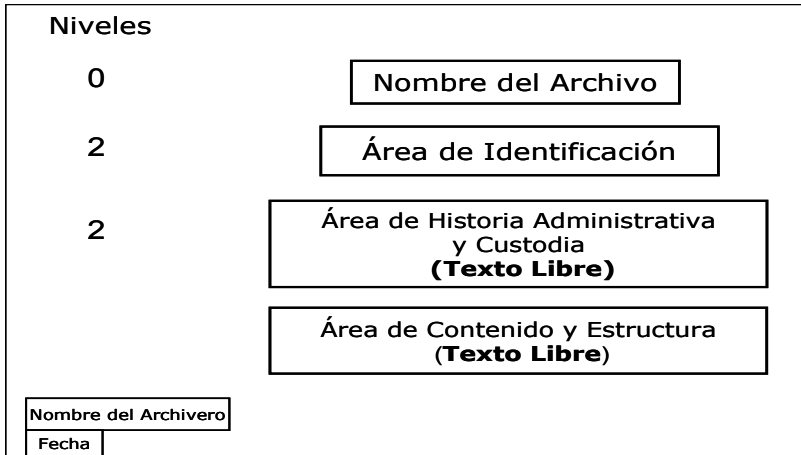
Niveles

0

Nombre del Archivo

2

Área de Identificación

2

Área de Historia Administrativa y Custodia
**(Texto Libre)**

Área de Contenido y Estructura
(**Texto Libre**)

Nombre del Archivero

Fecha